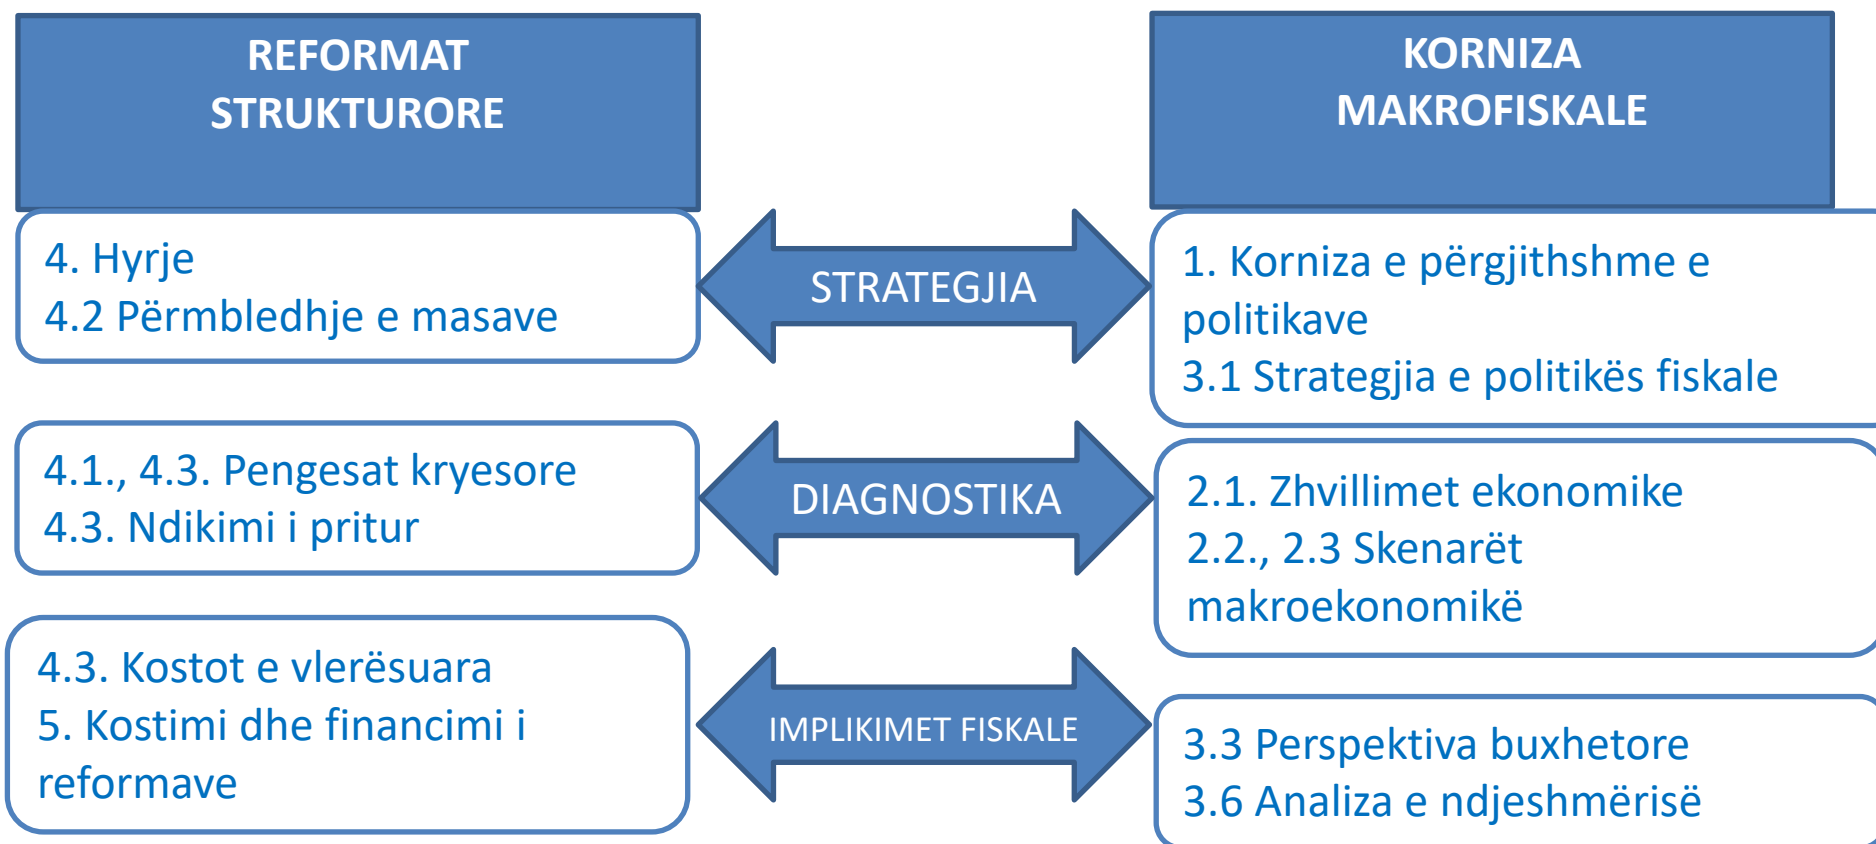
REFORMAT STRUKTURORE

KORNIZA MAKROFISKALE

4. Hyrje
4.2 Përmbledhje e masave

STRATEGJIA

1. Korniza e përgjithshme e politikave
3.1 Strategjia e politikës fiskale

4.1., 4.3. Pengesat kryesore
4.3. Ndikimi i pritur

DIAGNOSTIKA

2.1. Zhvillimet ekonomike
2.2., 2.3 Skenarët makroekonomikë

4.3. Kostot e vlerësuara
5. Kostimi dhe financimi i reformave

IMPLIKIMET FISKALE

3.3 Perspektiva buxhetore
3.6 Analiza e ndjeshmërisë